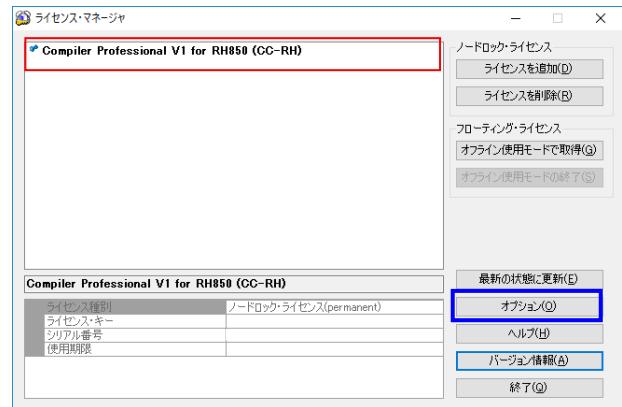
ライセンス・マネージャ

Compiler Professional V1 for RH850 (CC-RH)

ノードロック・ライセンス
ライセンスを追加(D)
ライセンスを削除(R)

フローティング・ライセンス
オフライン使用モードで取得(G)
オフライン使用モードの終了(S)

Compiler Professional V1 for RH850 (CC-RH)

| ライセンス種別 | ノードロック・ライセンス(permanent) |
|---|---|
| ライセンス・キー | |
| シリアル番号 | |
| 使用期限 | |

最新の状態に更新(E)
オプション(O)
ヘルプ(H)
バージョン情報(A)
終了(Q)